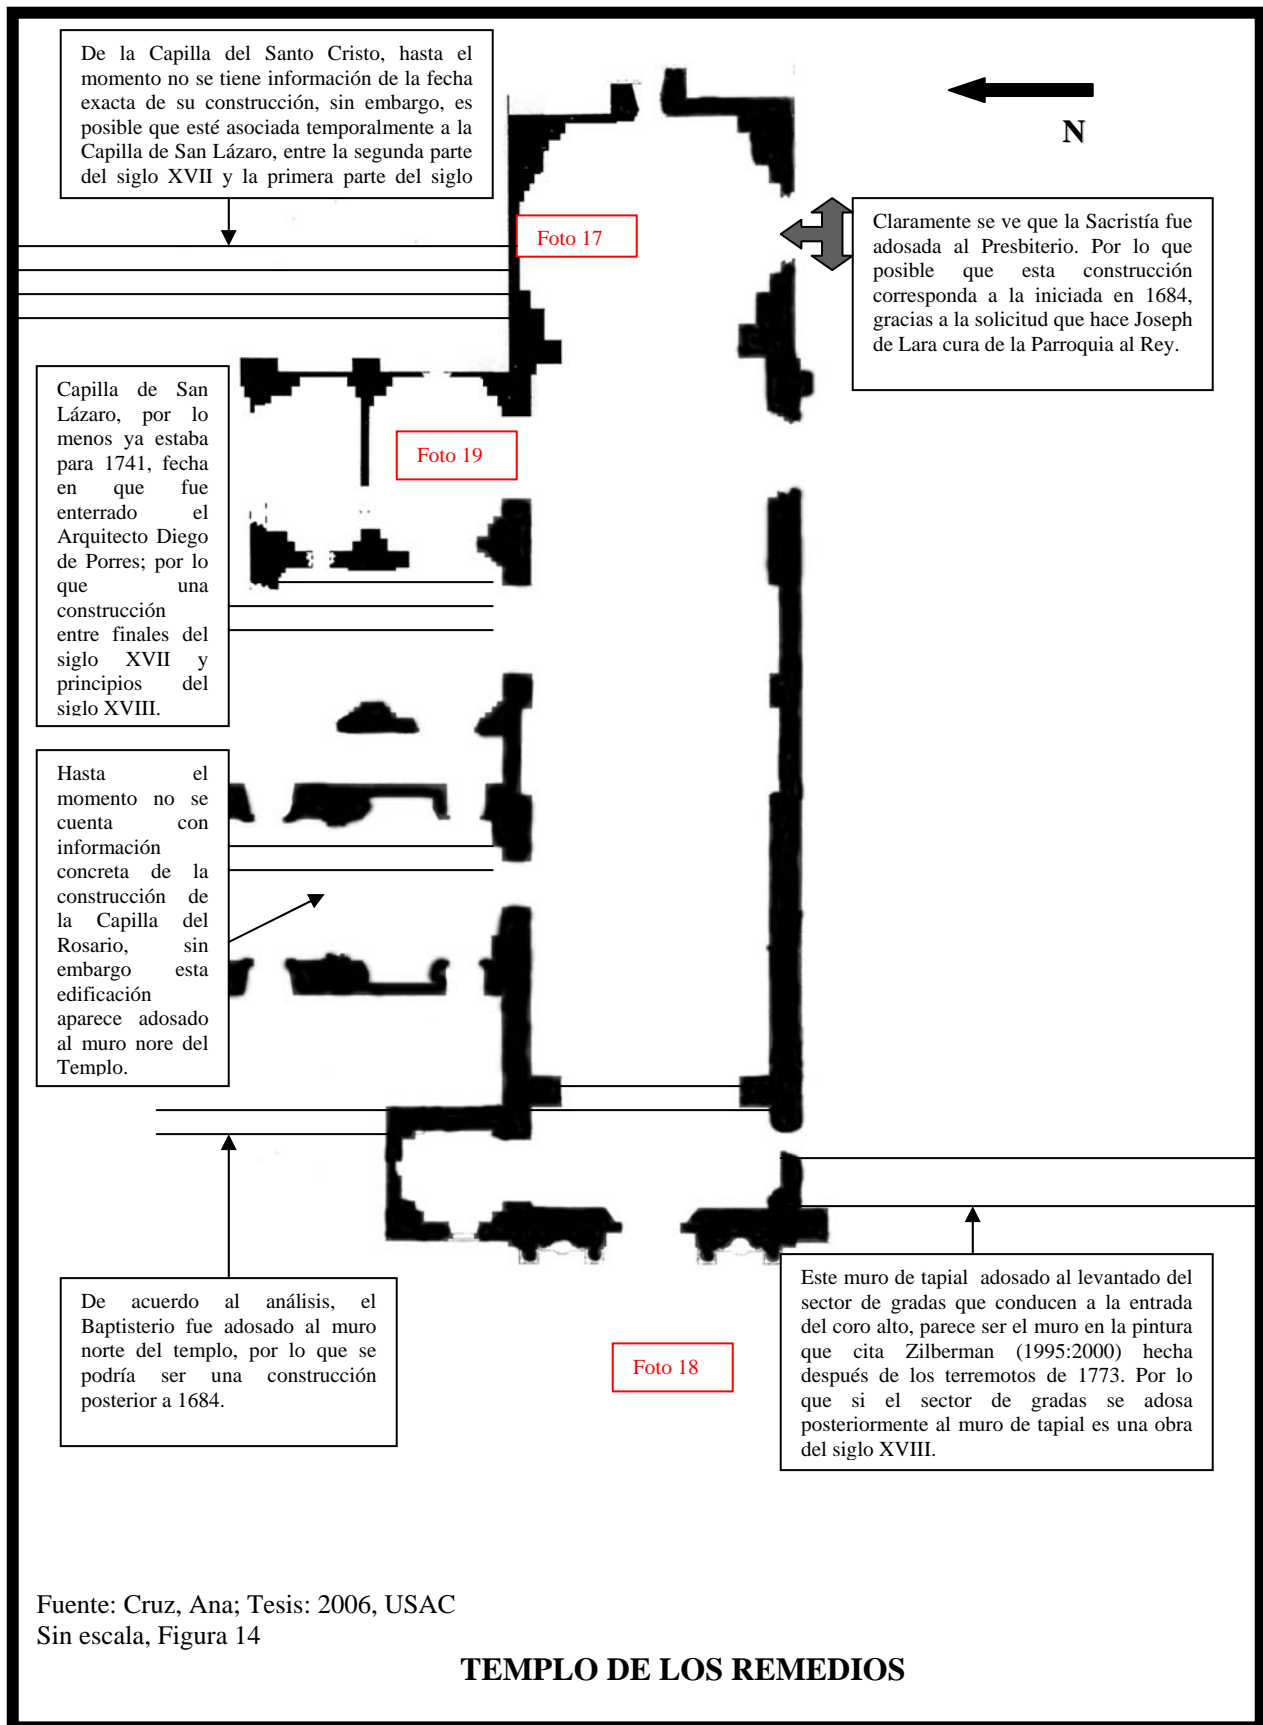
De la Capilla del Santo Cristo, hasta el momento no se tiene información de la fecha exacta de su construcción, sin embargo, es posible que esté asociada temporalmente a la Capilla de San Lázaro, entre la segunda parte del siglo XVII y la primera parte del siglo

N

Foto 17

Claramente se ve que la Sacristía fue adosada al Presbiterio. Por lo que posible que esta construcción corresponda a la iniciada en 1684, gracias a la solicitud que hace Joseph de Lara cura de la Parroquia al Rey.

Capilla de San Lázaro, por lo menos ya estaba para 1741, fecha en que fue enterrado el Arquitecto Diego de Porres; por lo que una construcción entre finales del siglo XVII y principios del siglo XVIII.

Foto 19

Hasta el momento no se cuenta con información concreta de la construcción de la Capilla del Rosario, sin embargo esta edificación aparece adosado al muro nore del Templo.

De acuerdo al análisis, el Baptisterio fue adosado al muro norte del templo, por lo que se podría ser una construcción posterior a 1684.

Foto 18

Este muro de tapial adosado al levantado del sector de gradas que conducen a la entrada del coro alto, parece ser el muro en la pintura que cita Zilberman (1995:2000) hecha después de los terremotos de 1773. Por lo que si el sector de gradas se adosa posteriormente al muro de tapial es una obra del siglo XVIII.

Fuente: Cruz, Ana; Tesis: 2006, USAC
Sin escala, Figura 14

TEMPLO DE LOS REMEDIOS